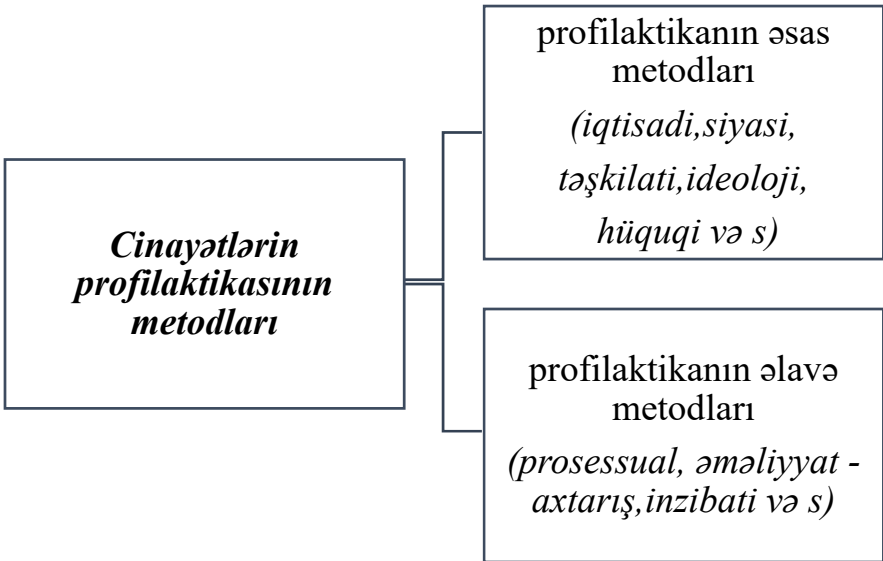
Cinayətlərin profilaktikasının metodları

profilaktikanın əsas metodları
(iqtisadi,siyasi, təşkilati,ideoloji, hüquqi və s)

profilaktikanın əlavə metodları
(prosessual, əməliyyat - axtarış,inzibati və s)